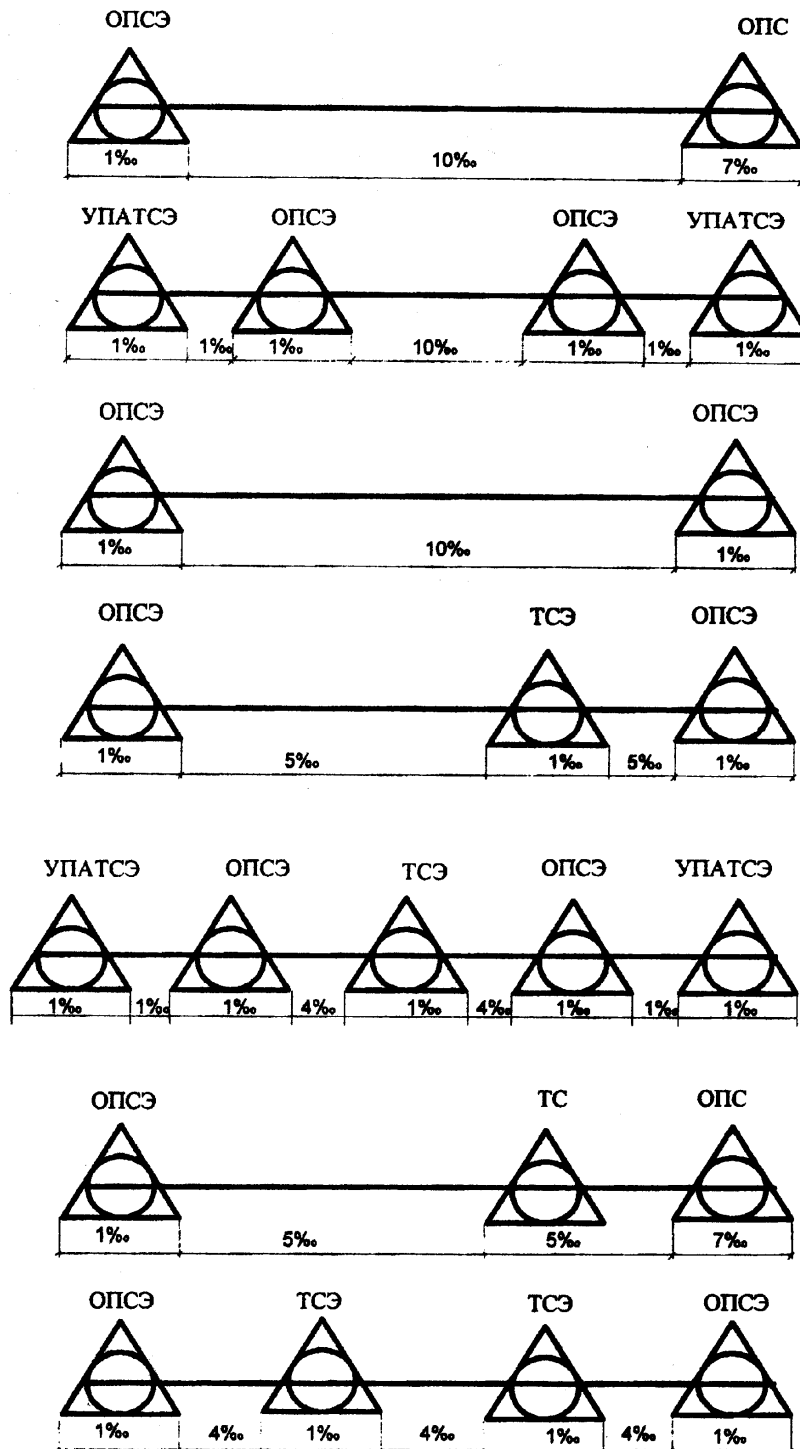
ОПСЭ ОПС

1‰ 10‰ 7‰

УПАТСЭ ОПСЭ ОПСЭ УПАТСЭ

1‰ 1‰ 1‰ 10‰ 1‰ 1‰ 1‰

ОПСЭ ОПСЭ

1‰ 10‰ 1‰

ОПСЭ ТСЭ ОПСЭ

1‰ 5‰ 1‰ 5‰ 1‰

УПАТСЭ ОПСЭ ТСЭ ОПСЭ УПАТСЭ

1‰ 1‰ 1‰ 4‰ 1‰ 4‰ 1‰ 1‰ 1‰

ОПСЭ ТС ОПС

1‰ 5‰ 5‰ 7‰

ОПСЭ ТСЭ ТСЭ ОПСЭ

1‰ 4‰ 1‰ 4‰ 1‰ 4‰ 1‰